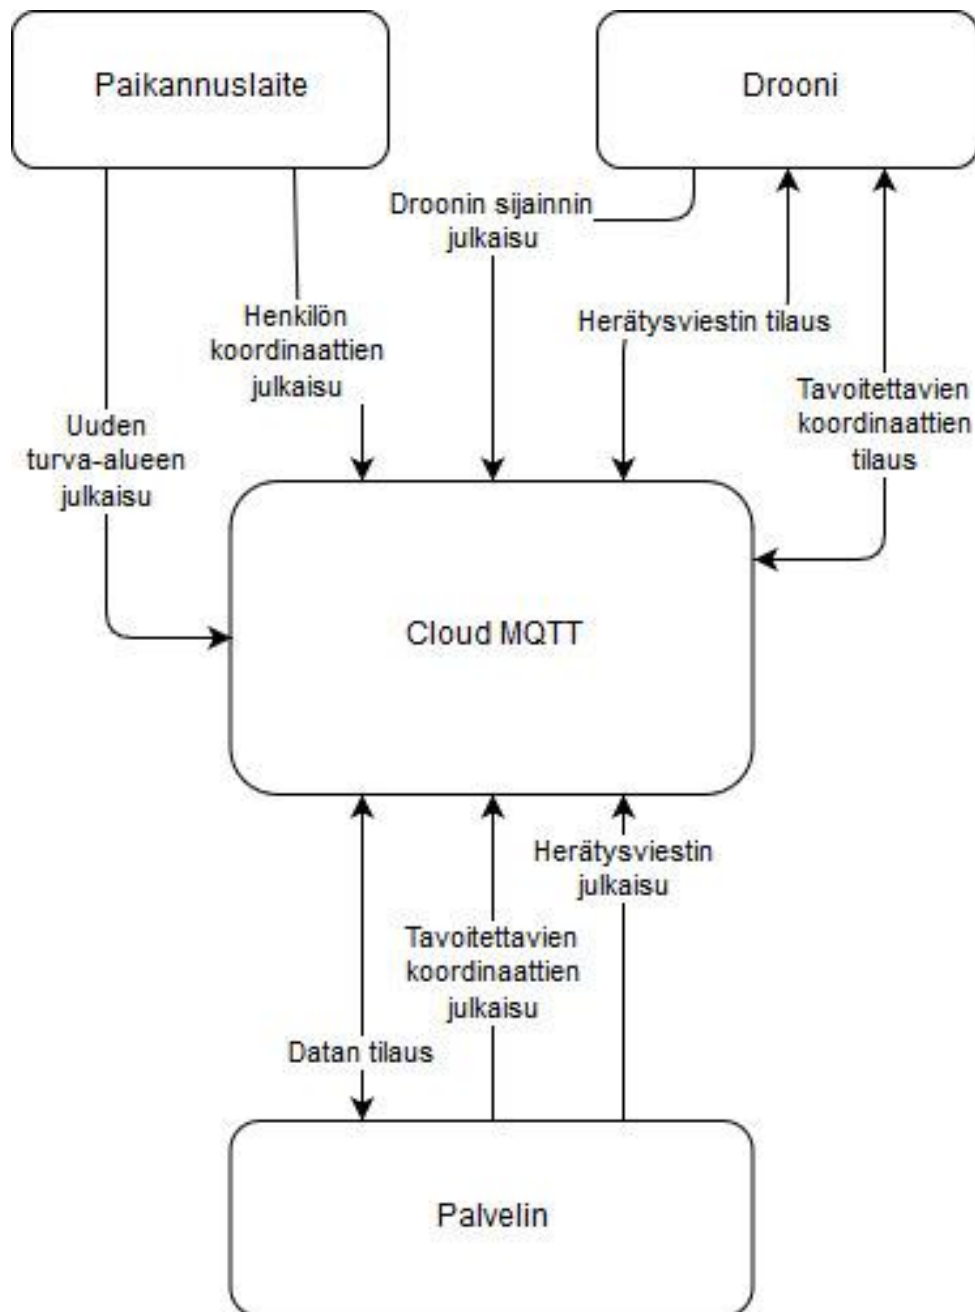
Paikannuslaite

Drooni

Droonin sijainnin julkaisu

Henkilön koordinaattien julkaisu

Herätysviestin tilaus

Uuden turva-alueen julkaisu

Tavoitettavien koordinaattien tilaus

Cloud MQTT

Herätysviestin julkaisu

Tavoitettavien koordinaattien julkaisu

Datan tilaus

Palvelin